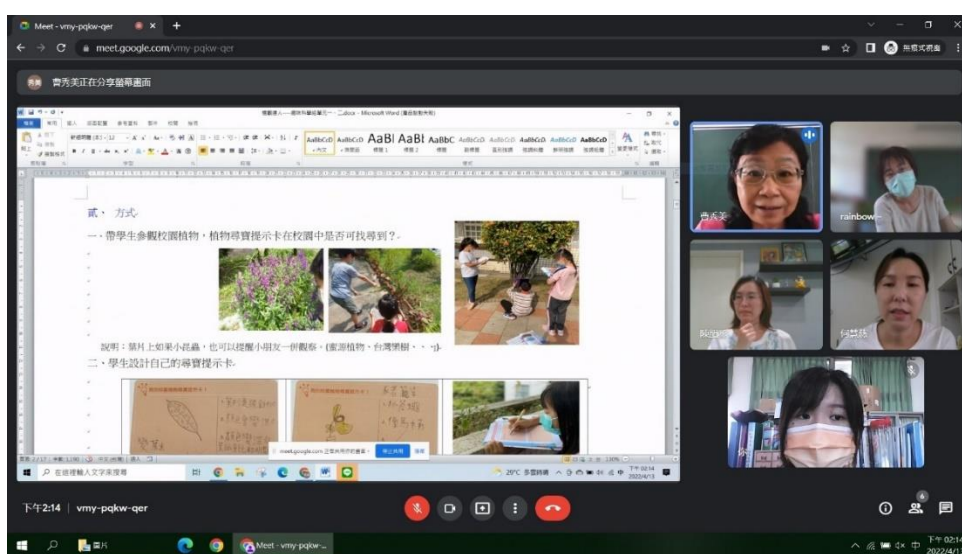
Meet - vmy-pqkw-qer

meet.google.com/vmy-pqkw-qer

曹秀美正在分享螢幕畫面

AaBbCcD AaBbCcD AaBl AaBl AaBbC AaBbCcD AaBbCcD AaBbCcD AaBbCcD AaBbCcD

貳、 方式

一、帶學生參觀校園植物，植物尋寶提示卡在校園中是否可找尋到？

說明：葉片上如果小昆蟲，也可以提醒小朋友一併觀察。(蜜源植物、台灣欒樹、・・・)

二、學生設計自己的尋寶提示卡

meet.google.com 正在共用你的畫面。 停止共用 隱藏

在這裡輸入文字來搜尋

29°C 多雲時晴 下午 02:14 2022/4/13

曹秀美

rainbow

下午2:14 | vmy-pqkw-qer

6

Meet - vmy-pqkw-...

下午 02:14 2022/4/1